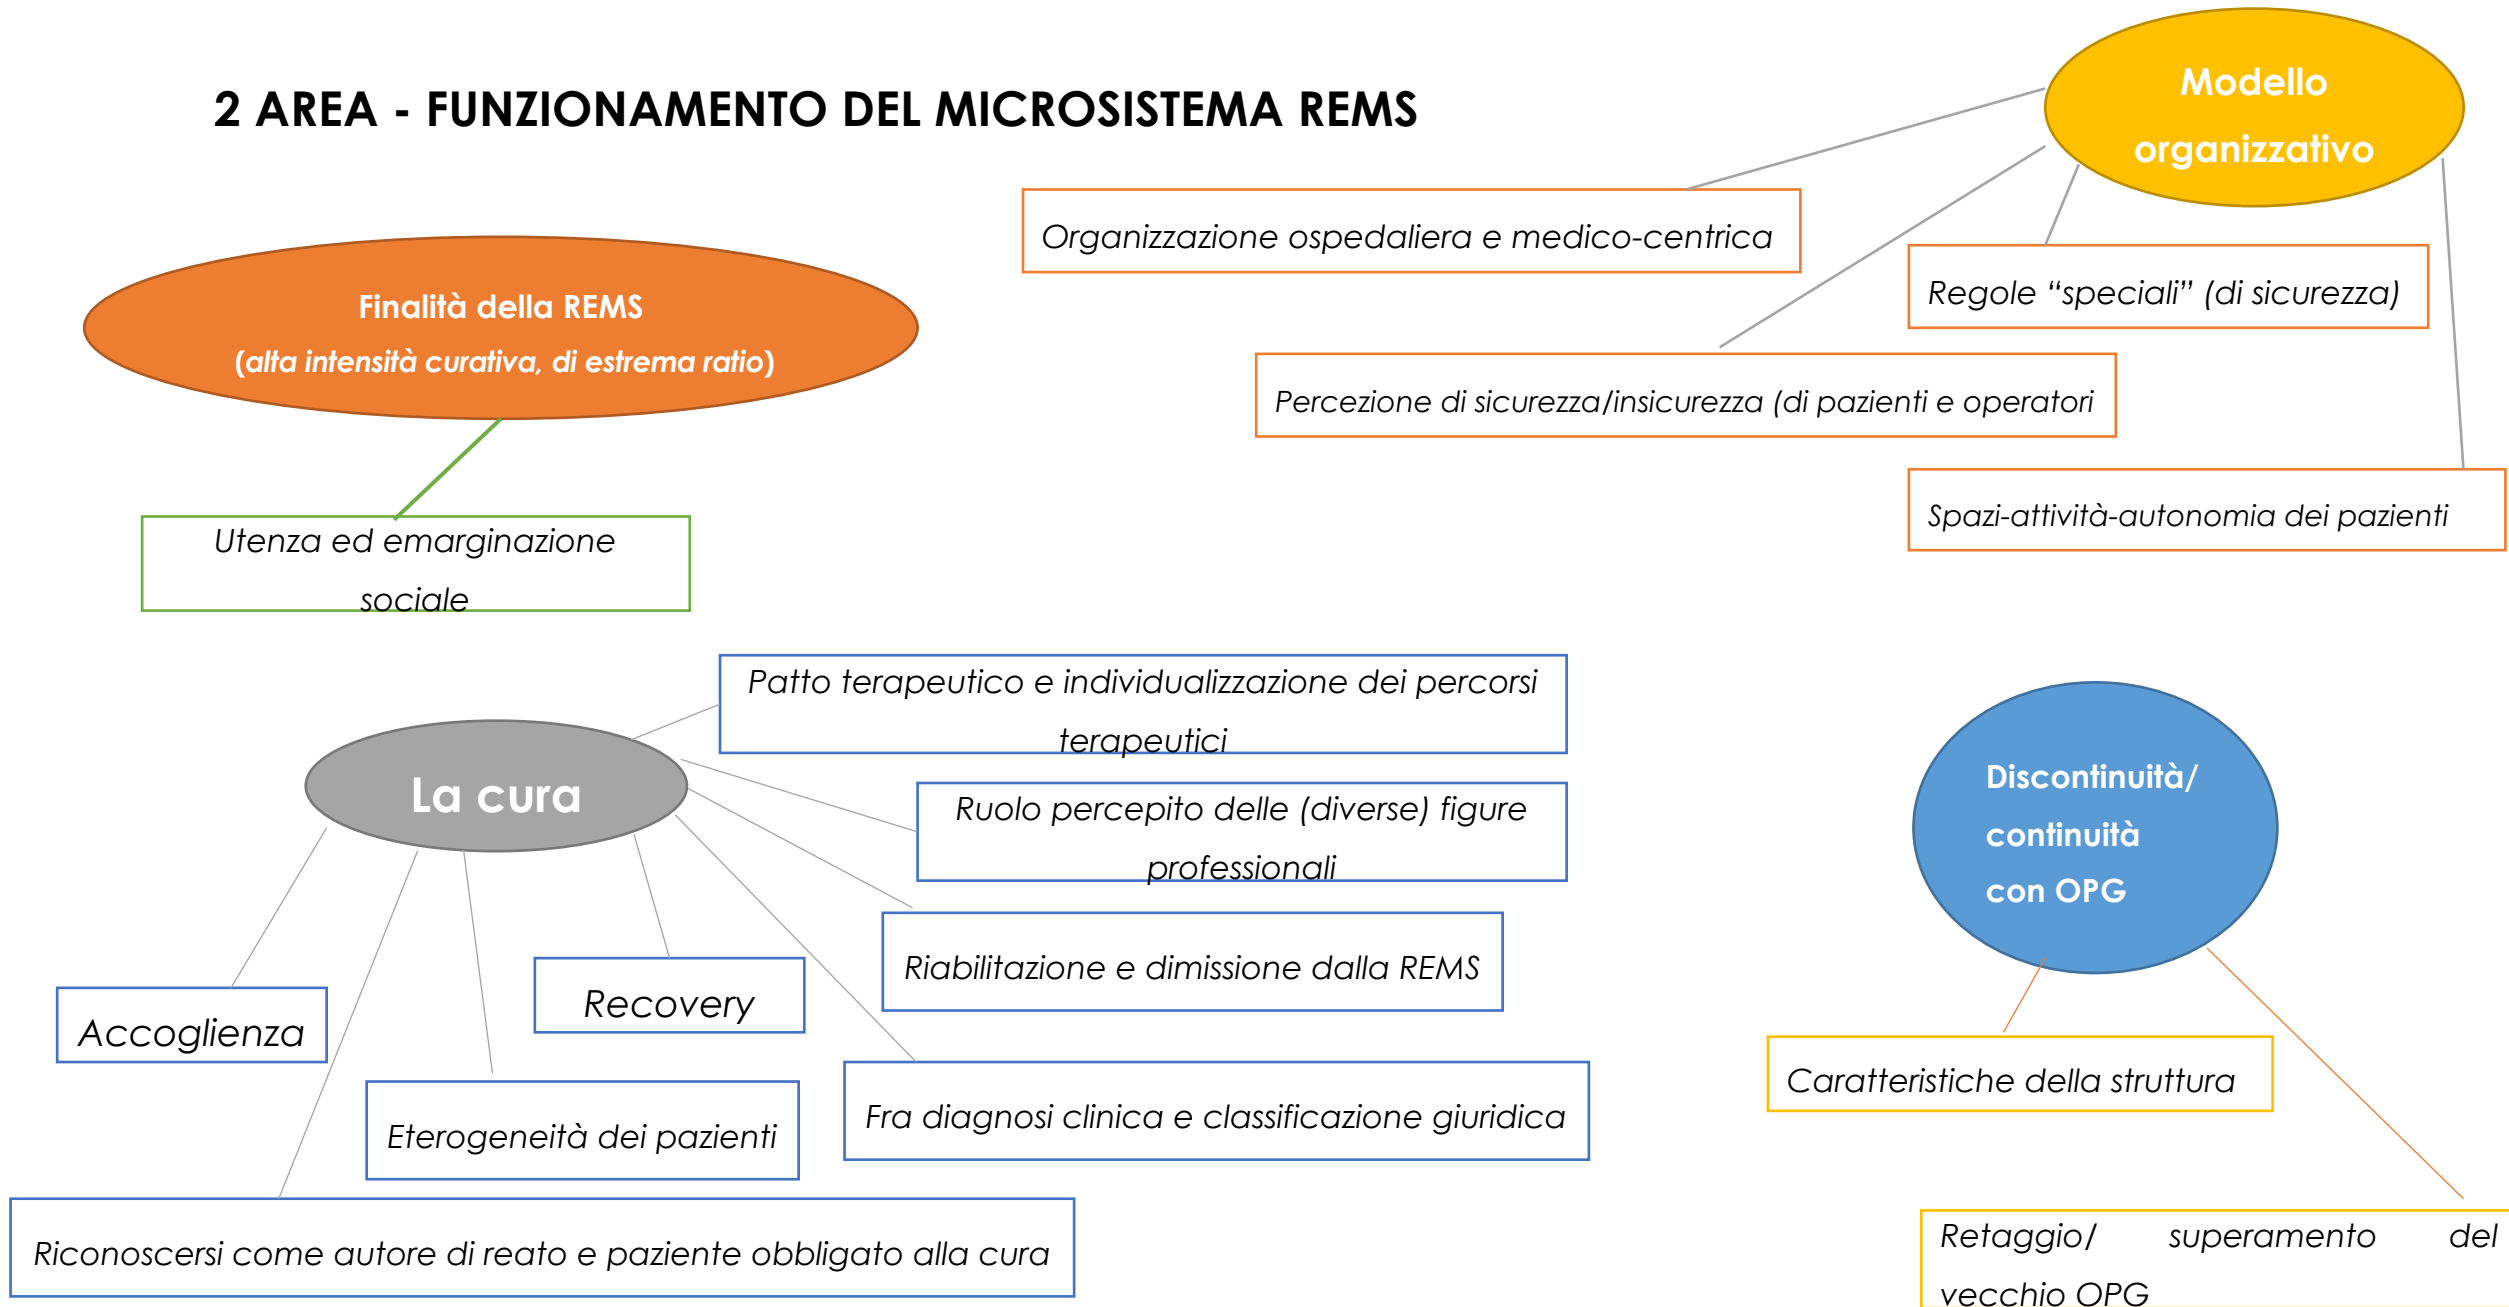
2 AREA - FUNZIONAMENTO DEL MICROSISTEMA REMS

Modello organizzativo

Organizzazione ospedaliera e medico-centrica

Regole "speciali" (di sicurezza)

Percezione di sicurezza/insicurezza (di pazienti e operatori

Spazi-attività-autonomia dei pazienti

Finalità della REMS
(alta intensità curativa, di estrema ratio)

Utenza ed emarginazione sociale

La cura

Patto terapeutico e individualizzazione dei percorsi terapeutici

Ruolo percepito delle (diverse) figure professionali

Riabilitazione e dimissione dalla REMS

Recovery

Accoglienza

Eterogeneità dei pazienti

Fra diagnosi clinica e classificazione giuridica

Riconoscersi come autore di reato e paziente obbligato alla cura

Discontinuità/ continuità con OPG

Caratteristiche della struttura

Retaggio/ superamento del vecchio OPG